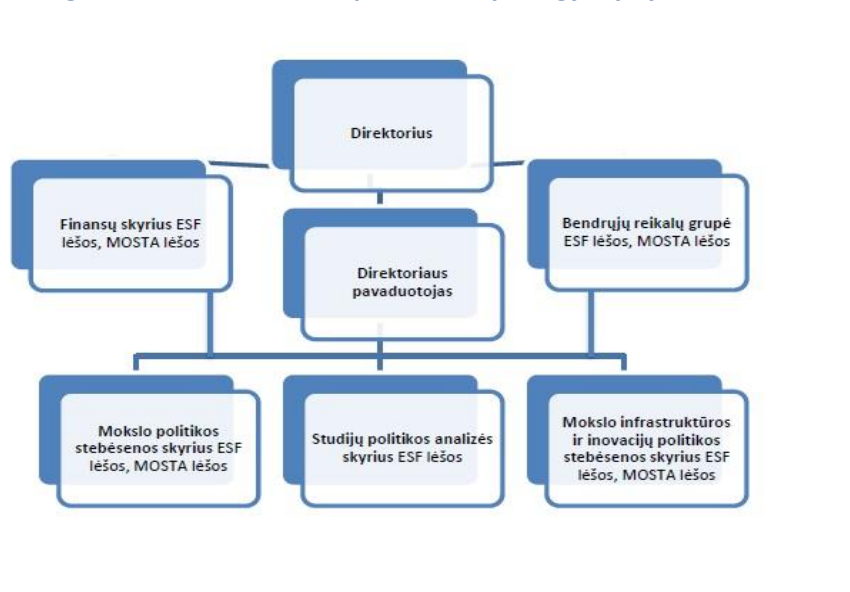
Direktorius

Finansų skyrius ESF lėšos, MOSTA lėšos

Direktoriaus pavaduotojas

Bendrųjų reikalų grupė ESF lėšos, MOSTA lėšos

Mokslo politikos stebėsenos skyrius ESF lėšos, MOSTA lėšos

Studijų politikos analizės skyrius ESF lėšos

Mokslo infrastruktūros ir inovacijų politikos stebėsenos skyrius ESF lėšos, MOSTA lėšos